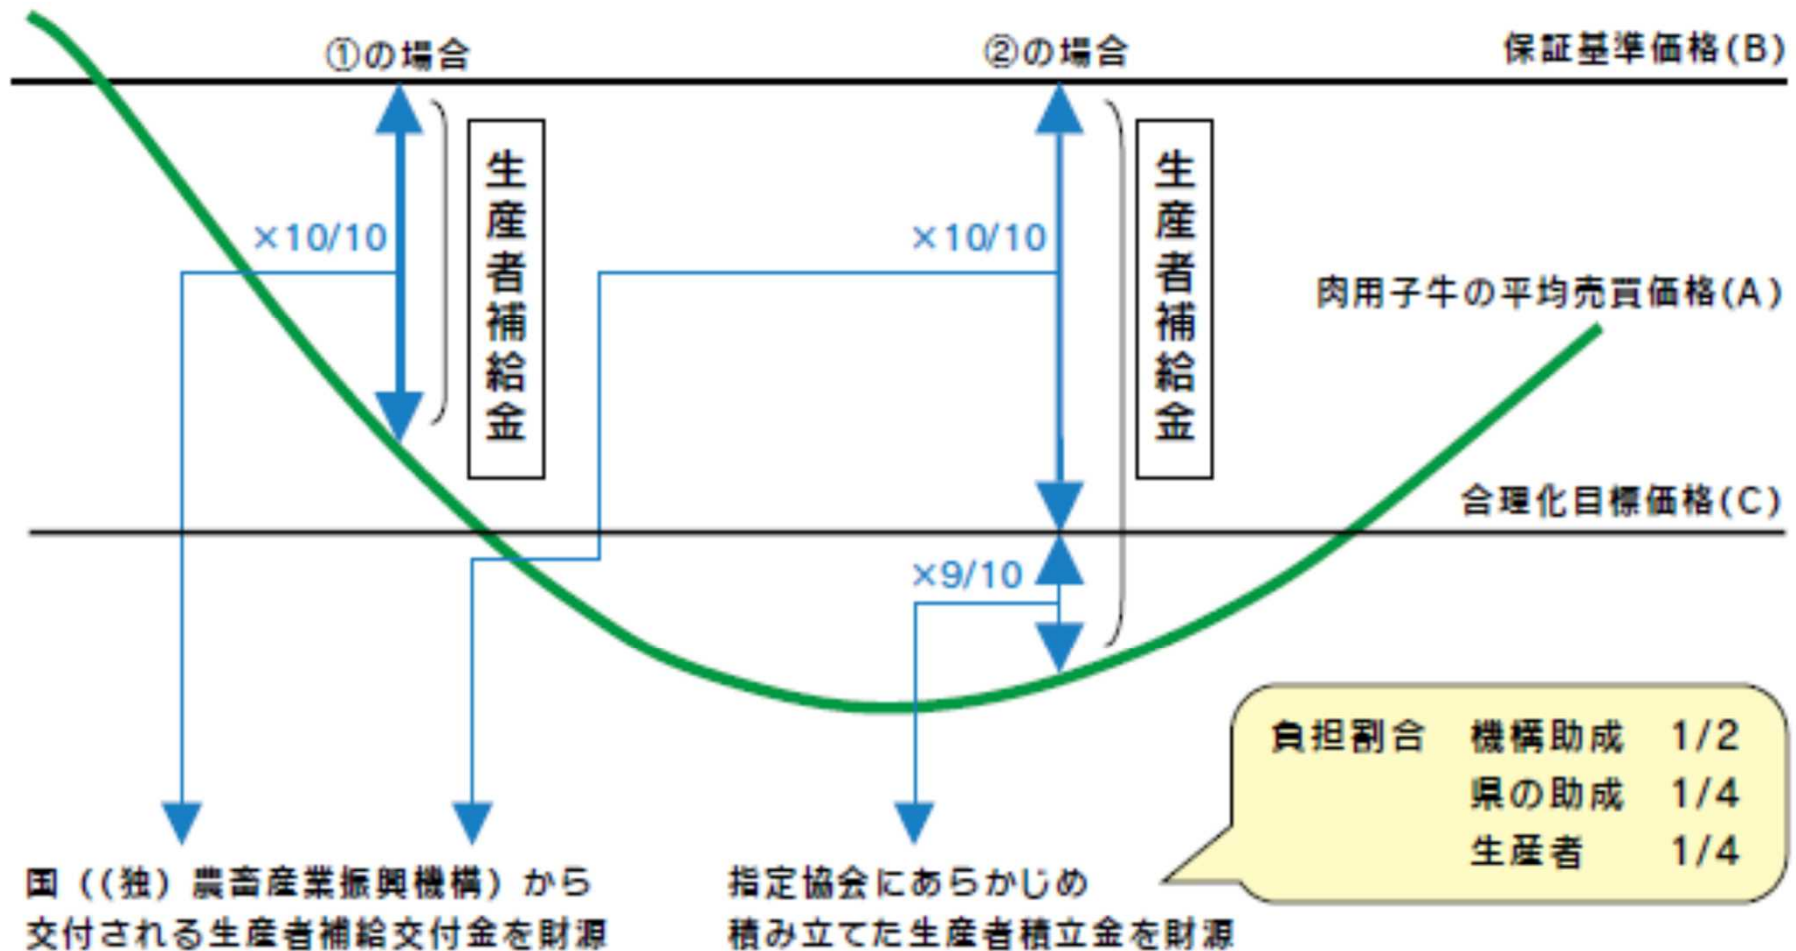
①の場合

②の場合

保証基準価格(B)

×10/10

生産者補給金

×10/10

生産者補給金

肉用子牛の平均売買価格(A)

合理化目標価格(C)

×9/10

負担割合 機構助成 1/2
県の助成 1/4
生産者 1/4

国((独)農畜産業振興機構)から交付される生産者補給交付金を財源

指定協会にあらかじめ積み立てた生産者積立金を財源